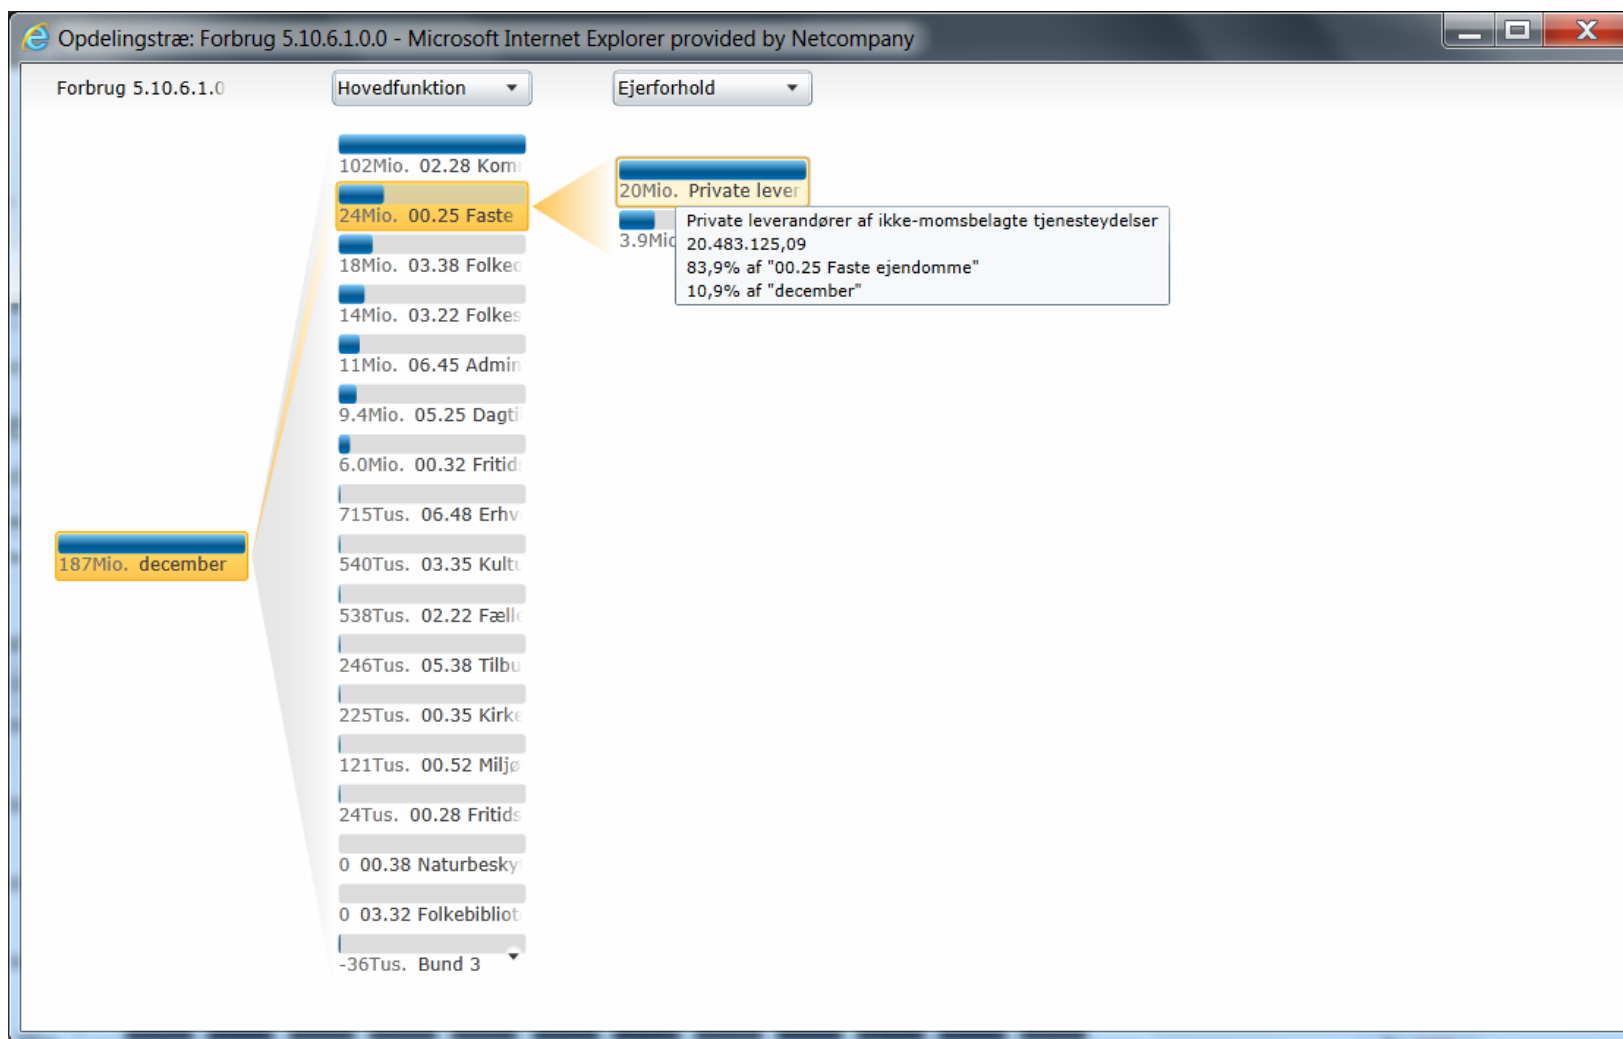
Opdelingstræ: Forbrug 5.10.6.1.0.0 - Microsoft Internet Explorer provided by Netcompany

Forbrug 5.10.6.1.0

Hovedfunktion

Ejerforhold

102Mio. 02.28 Kom

24Mio. 00.25 Faste

18Mio. 03.38 Folke

14Mio. 03.22 Folkes

11Mio. 06.45 Admin

9.4Mio. 05.25 Dagti

6.0Mio. 00.32 Fritid

715Tus. 06.48 Erhv

540Tus. 03.35 Kult

538Tus. 02.22 Fæll

246Tus. 05.38 Tilbu

225Tus. 00.35 Kirk

121Tus. 00.52 Miljø

24Tus. 00.28 Fritids

0 00.38 Naturbesky

0 03.32 Folkebibliot

-36Tus. Bund 3

187Mio. december

20Mio. Private lever

3.9Mio

Private leverandører af ikke-momsbelagte tjenesteydelser
20.483.125,09
83,9% af "00.25 Faste ejendomme"
10,9% af "december"